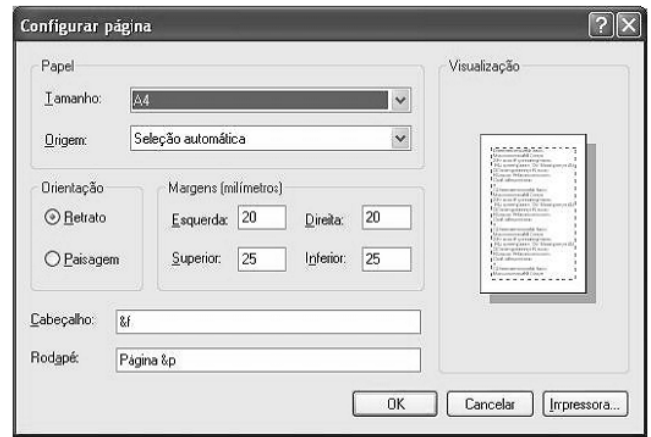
Configurar página

Papel

Tamanho: A4

Origem: Seleção automática

Orientação

Retrato

Paisagem

Margens (milímetros)

Esquerda: 20

Direita: 20

Superior: 25

Inferior: 25

Visualização

Cabeçalho: &f

Rodapé: Página &p

OK

Cancelar

Impressora...